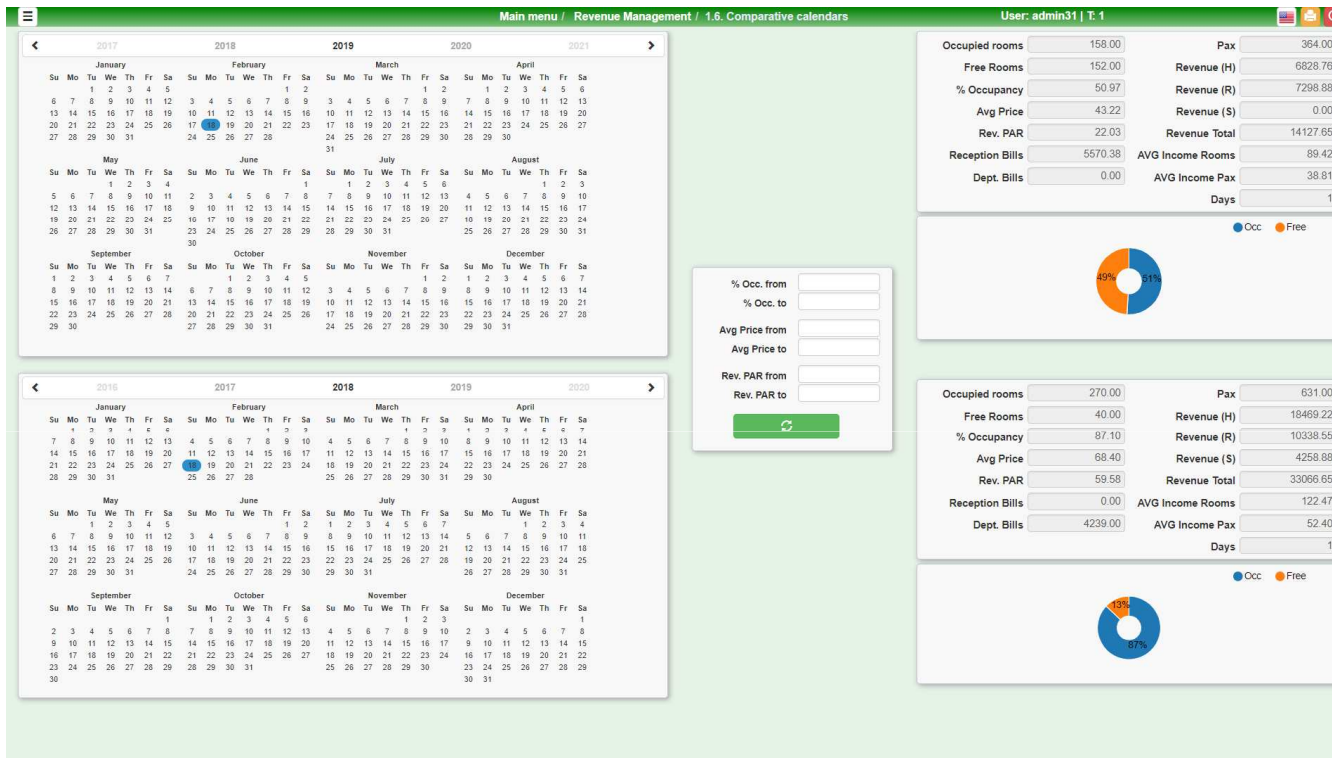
Main menu / Revenue Management / 1.6. Comparative calendars

User: admin31 | T: 1

‹ 2017 2018 2019 2020 2021 ›

January
Su Mo Tu We Th Fr Sa
1 2 3 4 5
6 7 8 9 10 11 12
13 14 15 16 17 18 19
20 21 22 23 24 25 26
27 28 29 30 31

February
Su Mo Tu We Th Fr Sa
1 2
3 4 5 6 7 8 9
10 11 12 13 14 15 16
17 18 19 20 21 22 23
24 25 26 27 28

March
Su Mo Tu We Th Fr Sa
1 2
3 4 5 6 7 8 9
10 11 12 13 14 15 16
17 18 19 20 21 22 23
24 25 26 27 28 29 30
31

April
Su Mo Tu We Th Fr Sa
1 2 3 4 5 6
7 8 9 10 11 12 13
14 15 16 17 18 19 20
21 22 23 24 25 26 27
28 29 30

May
Su Mo Tu We Th Fr Sa
1 2 3 4
5 6 7 8 9 10 11
12 13 14 15 16 17 18
19 20 21 22 23 24 25
26 27 28 29 30 31

June
Su Mo Tu We Th Fr Sa
1
2 3 4 5 6 7 8
9 10 11 12 13 14 15
16 17 18 19 20 21 22
23 24 25 26 27 28 29
30

July
Su Mo Tu We Th Fr Sa
1 2 3 4 5 6
7 8 9 10 11 12 13
14 15 16 17 18 19 20
21 22 23 24 25 26 27
28 29 30 31

August
Su Mo Tu We Th Fr Sa
1 2 3
4 5 6 7 8 9 10
11 12 13 14 15 16 17
18 19 20 21 22 23 24
25 26 27 28 29 30 31

September
Su Mo Tu We Th Fr Sa
1 2 3 4 5 6 7
8 9 10 11 12 13 14
15 16 17 18 19 20 21
22 23 24 25 26 27 28
29 30

October
Su Mo Tu We Th Fr Sa
1 2 3 4 5
6 7 8 9 10 11 12
13 14 15 16 17 18 19
20 21 22 23 24 25 26
27 28 29 30 31

November
Su Mo Tu We Th Fr Sa
1 2
3 4 5 6 7 8 9
10 11 12 13 14 15 16
17 18 19 20 21 22 23
24 25 26 27 28 29 30

December
Su Mo Tu We Th Fr Sa
1 2 3 4 5 6 7
8 9 10 11 12 13 14
15 16 17 18 19 20 21
22 23 24 25 26 27 28
29 30 31

‹ 2016 2017 2018 2019 2020 ›

January
Su Mo Tu We Th Fr Sa
1 2 3 4 5 6
7 8 9 10 11 12 13
14 15 16 17 18 19 20
21 22 23 24 25 26 27
28 29 30 31

February
Su Mo Tu We Th Fr Sa
1 2 3
4 5 6 7 8 9 10
11 12 13 14 15 16 17
18 19 20 21 22 23 24
25 26 27 28

March
Su Mo Tu We Th Fr Sa
1 2 3
4 5 6 7 8 9 10
11 12 13 14 15 16 17
18 19 20 21 22 23 24
25 26 27 28 29 30 31

April
Su Mo Tu We Th Fr Sa
1 2 3 4 5 6 7
8 9 10 11 12 13 14
15 16 17 18 19 20 21
22 23 24 25 26 27 28
29 30

May
Su Mo Tu We Th Fr Sa
1 2 3 4 5
6 7 8 9 10 11 12
13 14 15 16 17 18 19
20 21 22 23 24 25 26
27 28 29 30 31

June
Su Mo Tu We Th Fr Sa
1 2
3 4 5 6 7 8 9
10 11 12 13 14 15 16
17 18 19 20 21 22 23
24 25 26 27 28 29 30

July
Su Mo Tu We Th Fr Sa
1 2 3 4 5 6 7
8 9 10 11 12 13 14
15 16 17 18 19 20 21
22 23 24 25 26 27 28
29 30 31

August
Su Mo Tu We Th Fr Sa
1 2 3 4
5 6 7 8 9 10 11
12 13 14 15 16 17 18
19 20 21 22 23 24 25
26 27 28 29 30 31

September
Su Mo Tu We Th Fr Sa
1
2 3 4 5 6 7 8
9 10 11 12 13 14 15
16 17 18 19 20 21 22
23 24 25 26 27 28 29
30

October
Su Mo Tu We Th Fr Sa
1 2 3 4 5 6
7 8 9 10 11 12 13
14 15 16 17 18 19 20
21 22 23 24 25 26 27
28 29 30 31

November
Su Mo Tu We Th Fr Sa
1 2 3
4 5 6 7 8 9 10
11 12 13 14 15 16 17
18 19 20 21 22 23 24
25 26 27 28 29 30

December
Su Mo Tu We Th Fr Sa
1
2 3 4 5 6 7 8
9 10 11 12 13 14 15
16 17 18 19 20 21 22
23 24 25 26 27 28 29
30 31

% Occ. from
% Occ. to
Avg Price from
Avg Price to
Rev. PAR from
Rev. PAR to

| | | | |
|---|---|---|---|
| Occupied rooms | 158.00 | Pax | 364.00 |
| Free Rooms | 152.00 | Revenue (H) | 6828.76 |
| % Occupancy | 50.97 | Revenue (R) | 7298.88 |
| Avg Price | 43.22 | Revenue (S) | 0.00 |
| Rev. PAR | 22.03 | Revenue Total | 14127.65 |
| Reception Bills | 5570.38 | AVG Income Rooms | 89.42 |
| Dept. Bills | 0.00 | AVG Income Pax | 38.81 |
| | | Days | 1 |

Occ Free
49% 51%

| | | | |
|---|---|---|---|
| Occupied rooms | 270.00 | Pax | 631.00 |
| Free Rooms | 40.00 | Revenue (H) | 18469.22 |
| % Occupancy | 87.10 | Revenue (R) | 10338.55 |
| Avg Price | 68.40 | Revenue (S) | 4258.88 |
| Rev. PAR | 59.58 | Revenue Total | 33066.65 |
| Reception Bills | 0.00 | AVG Income Rooms | 122.47 |
| Dept. Bills | 4239.00 | AVG Income Pax | 52.40 |
| | | Days | 1 |

Occ Free
13% 87%